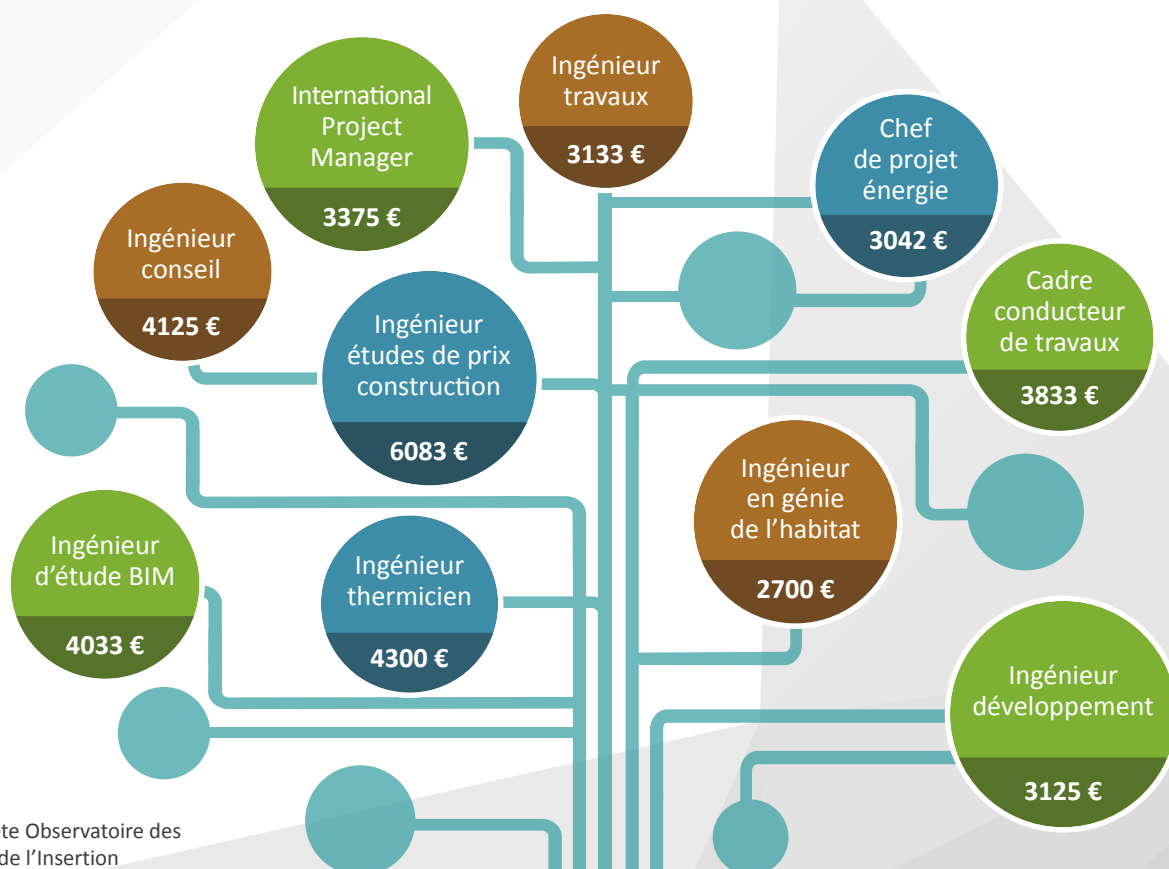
Ingénieur travaux
3133 €

International Project Manager
3375 €

Chef de projet énergie
3042 €

Ingénieur conseil
4125 €

Cadre conducteur de travaux
3833 €

Ingénieur études de prix construction
6083 €

Ingénieur en génie de l'habitat
2700 €

Ingénieur d'étude BIM
4033 €

Ingénieur thermicien
4300 €

Ingénieur développement
3125 €

te Observatoire des
de l'Insertion